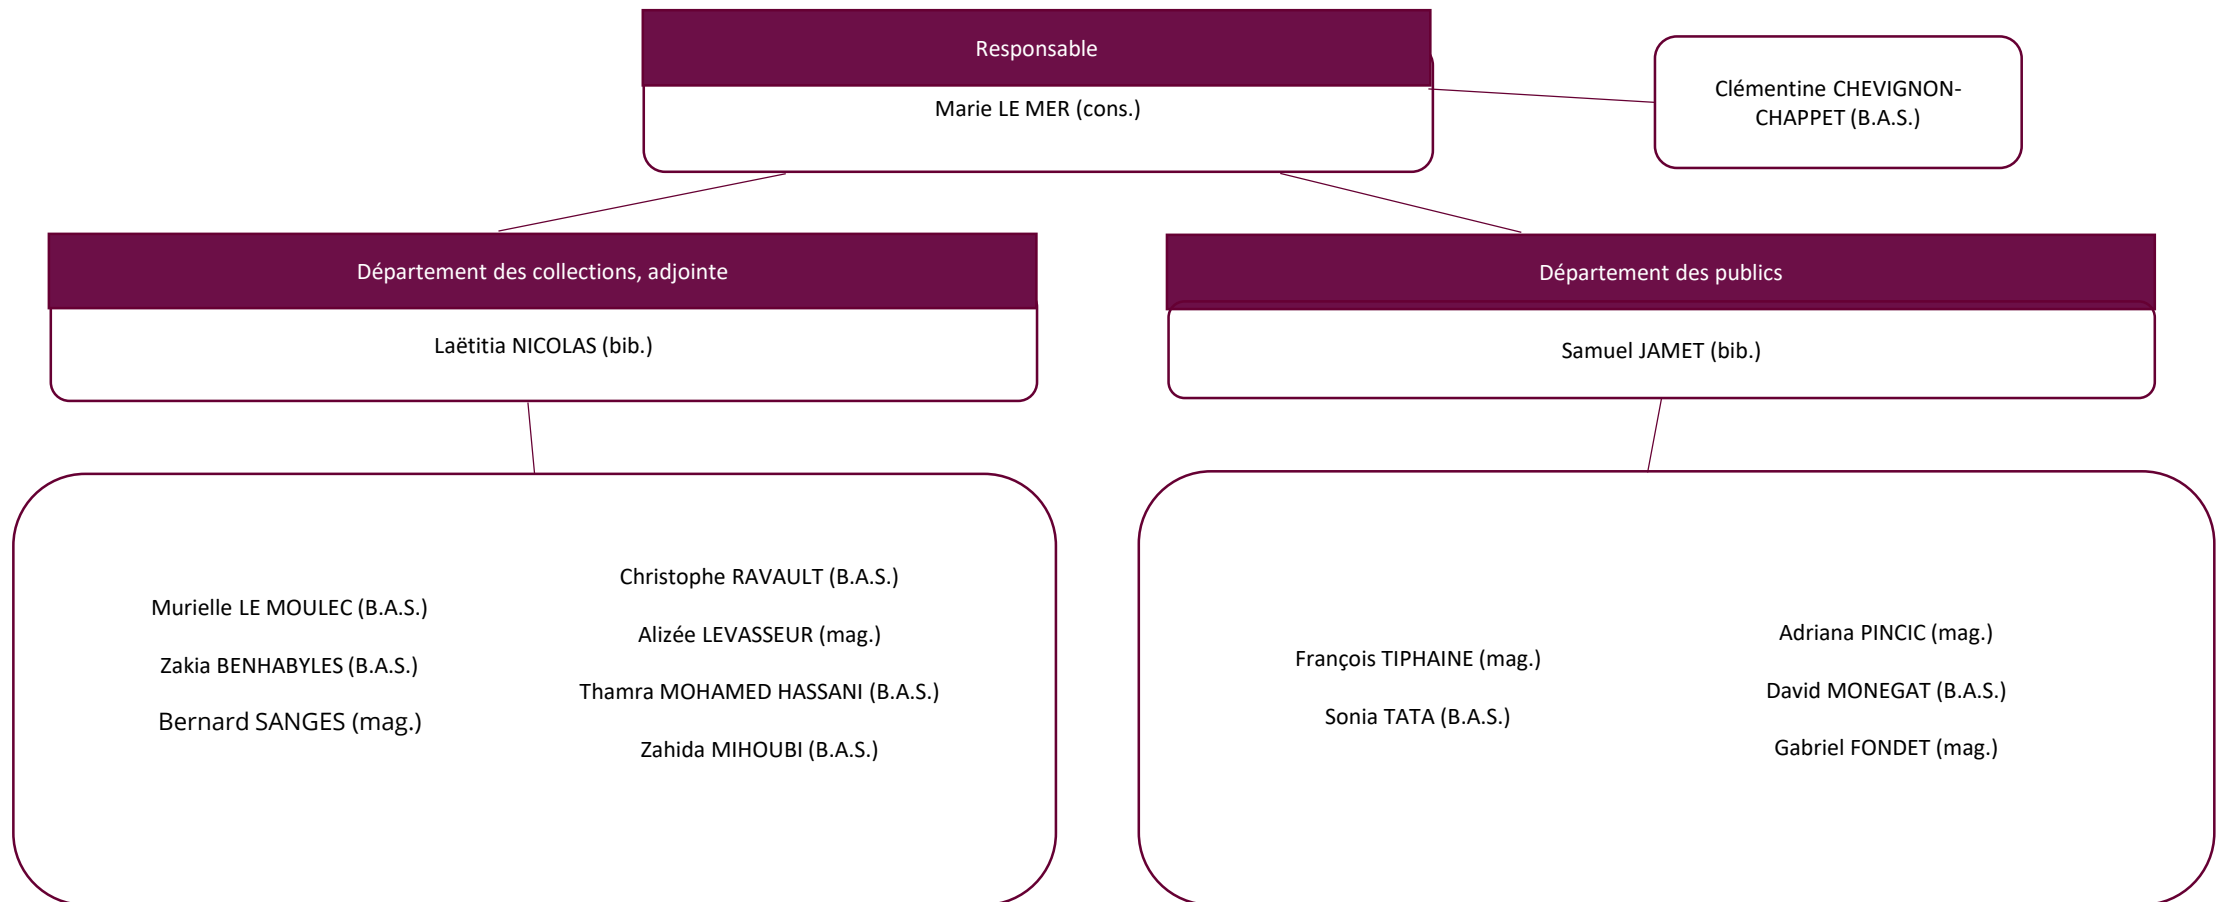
Responsable

Marie LE MER (cons.)

Clémentine CHEVIGNON-CHAPPET (B.A.S.)

Département des collections, adjointe

Laëtitia NICOLAS (bib.)

Département des publics

Samuel JAMET (bib.)

Murielle LE MOULEC (B.A.S.)

Zakia BENHABYLES (B.A.S.)

Bernard SANGES (mag.)

Christophe RAVAULT (B.A.S.)

Alizée LEVASSEUR (mag.)

Thamra MOHAMED HASSANI (B.A.S.)

Zahida MIHOUBI (B.A.S.)

François TIPHAINE (mag.)

Sonia TATA (B.A.S.)

Adriana PINCIC (mag.)

David MONEGAT (B.A.S.)

Gabriel FONDET (mag.)